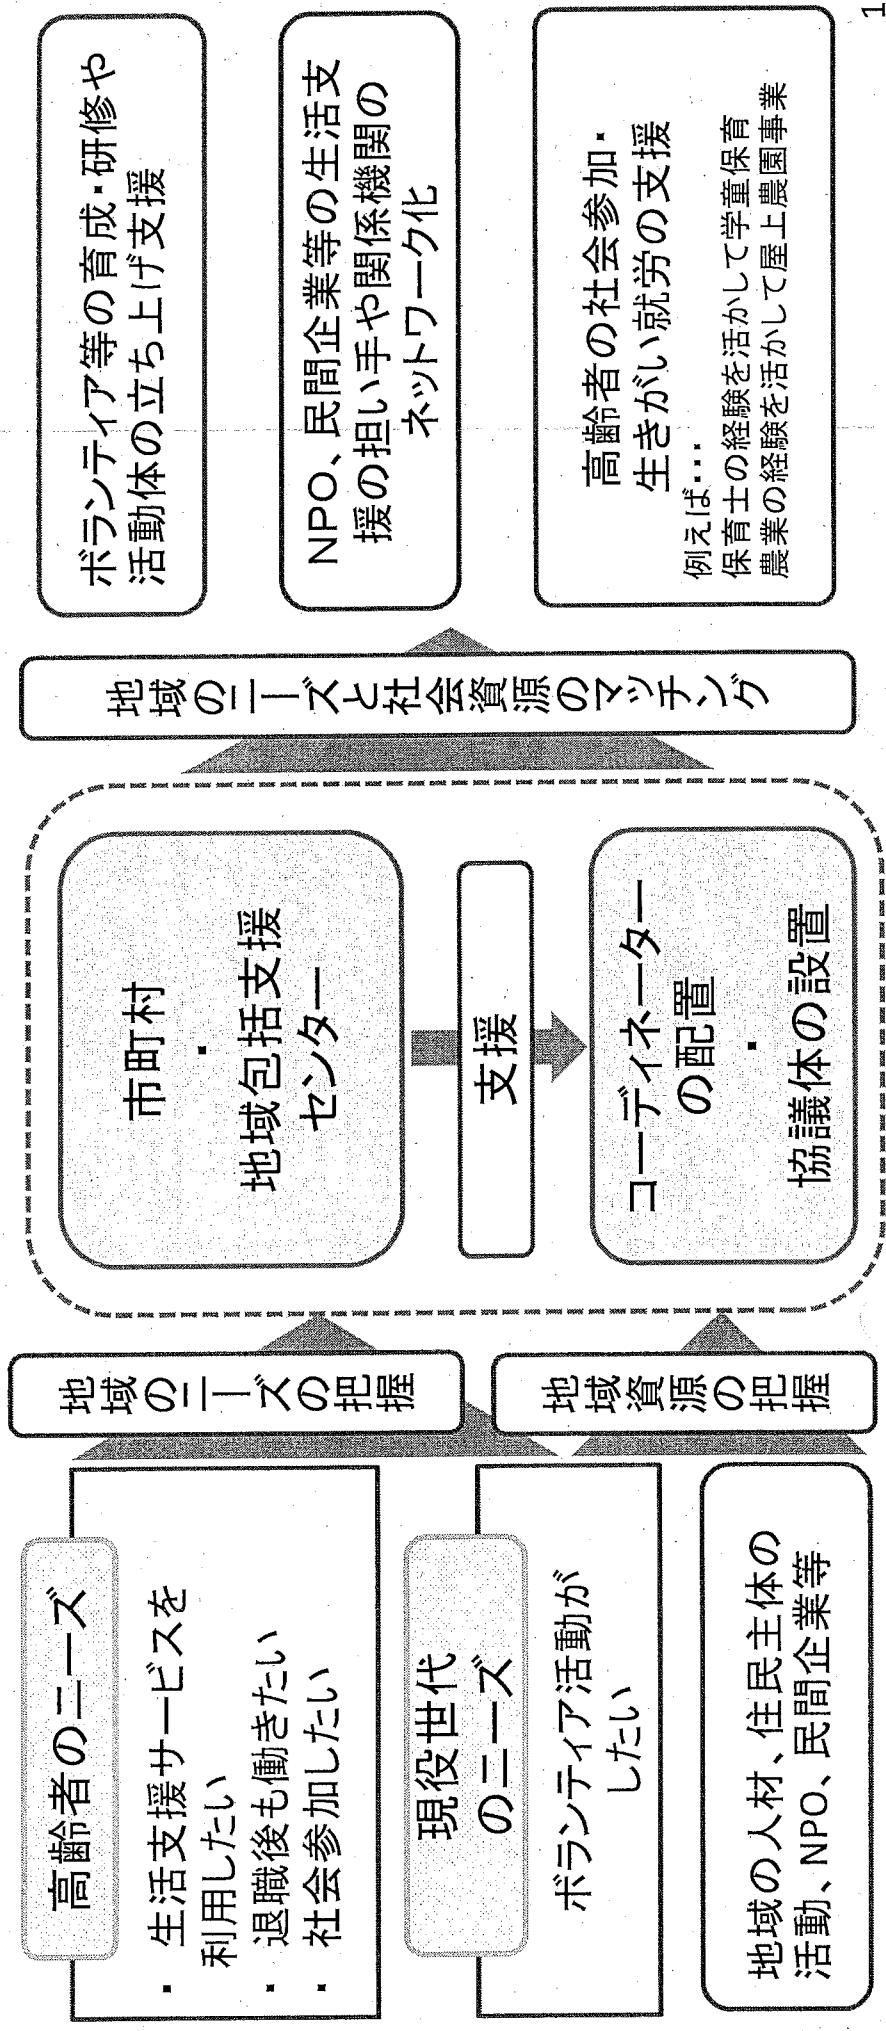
高齢者のニーズ

・生活支援サービスを利用したい
・退職後も働きたい
・社会参加したい

現役世代のニーズ

ボランティア活動がしたい

地域の人材、住民主体の活動、NPO、民間企業等

地域のニーズの把握

地域資源の把握

市町村
・
地域包括支援センター

支援

コーディネーターの配置
・
協議体の設置

地域のニーズと社会資源のマッチング

ボランティア等の育成・研修や活動体の立ち上げ支援

NPO、民間企業等の生活支援の担い手や関係機関のネットワーク化

高齢者の社会参加・生きがい就労の支援

例えば・・・
保育士の経験を活かして学童保育
農業の経験を活かして屋上農園事業

1